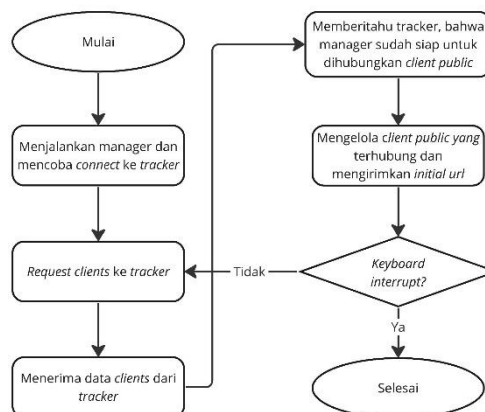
Mulai

Menjalankan manager dan mencoba connect ke tracker

Request clients ke tracker

Menerima data clients dari tracker

Memberitahu tracker, bahwa manager sudah siap untuk dihubungkan client public

Mengelola client public yang terhubung dan mengirimkan initial url

Keyboard interrupt?

Tidak

Ya

Selesai